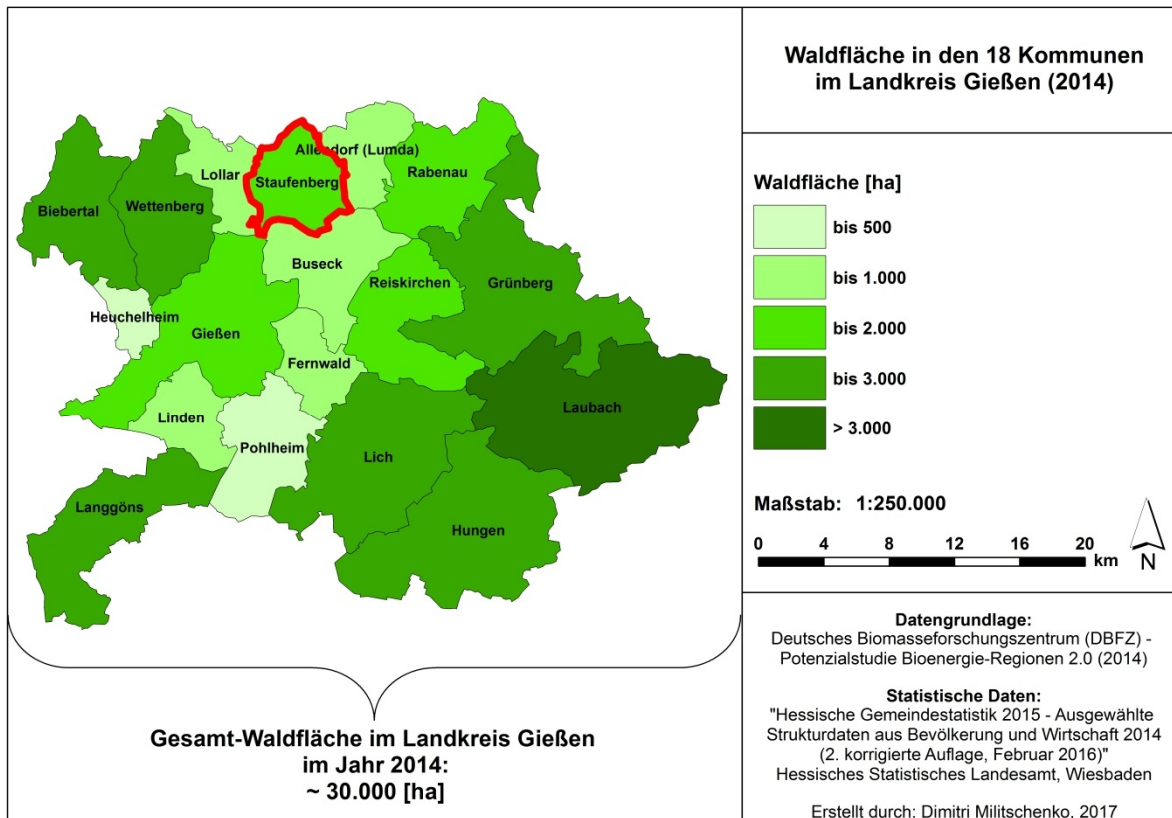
Allendorf (Lumda)
Lollar
Staufenberg
Rabenau
Biebertal
Wettenberg
Buseck
Reiskirchen
Grünberg
Heuchelheim
Gießen
Fernwald
Linden
Laubach
Pohlheim
Lich
Langgöns
Hungen

Gesamt-Waldfläche im Landkreis Gießen im Jahr 2014: ~ 30.000 [ha]

Waldfläche in den 18 Kommunen im Landkreis Gießen (2014)

Waldfläche [ha]

bis 500
bis 1.000
bis 2.000
bis 3.000
> 3.000

Maßstab: 1:250.000

0 4 8 12 16 20 km

N

Datengrundlage:
Deutsches Biomasseforschungszentrum (DBFZ) - Potenzialstudie Bioenergie-Regionen 2.0 (2014)

Statistische Daten:
"Hessische Gemeindestatistik 2015 - Ausgewählte Strukturdaten aus Bevölkerung und Wirtschaft 2014 (2. korrigierte Auflage, Februar 2016)"
Hessisches Statistisches Landesamt, Wiesbaden

Erstellt durch: Dimitri Militschenko, 2017